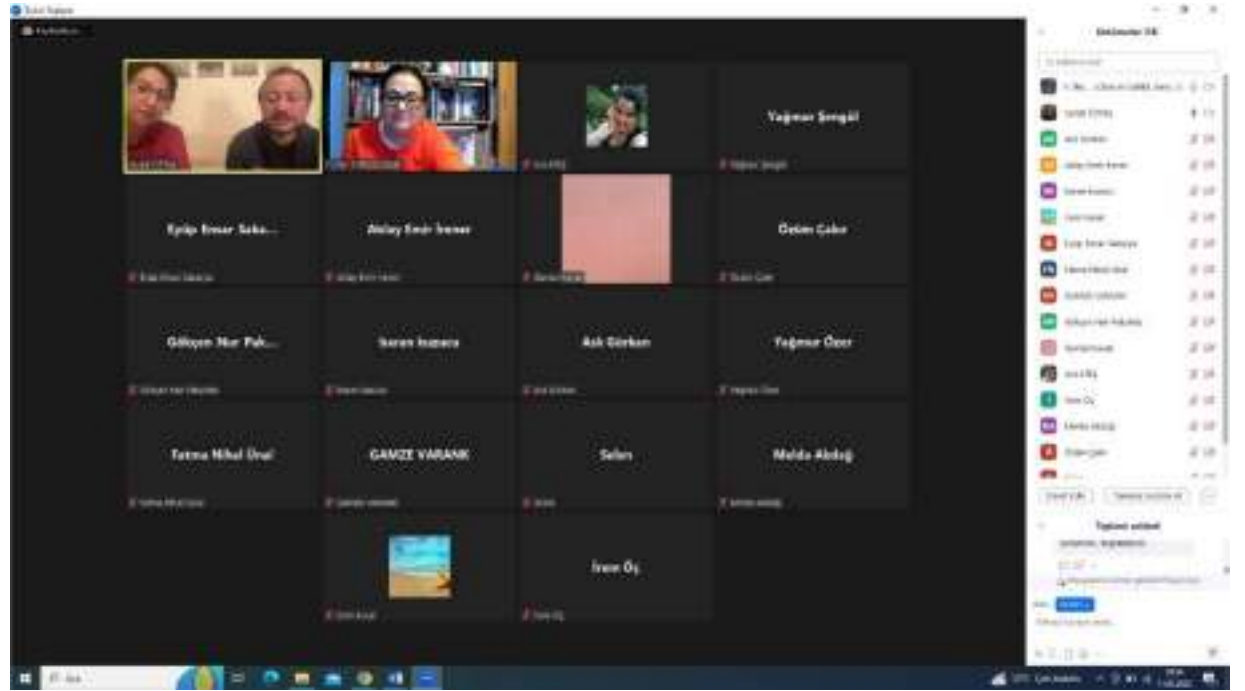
Zoom Toplantı

Katılımcılar (18)

Yağmur Sevgül

Eylüp Ensar Saka...

Atilay Emir İnner

Özüm Çakır

Gülşen Nur Pak...

İsaran İnanara

Aslı Görkan

Yağmur Özer

Fatma Nihal Ünal

GAMZE VARANK

Selen

Melda Akdağ

İrem Öç

Toplantı sohbeti

Ara

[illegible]